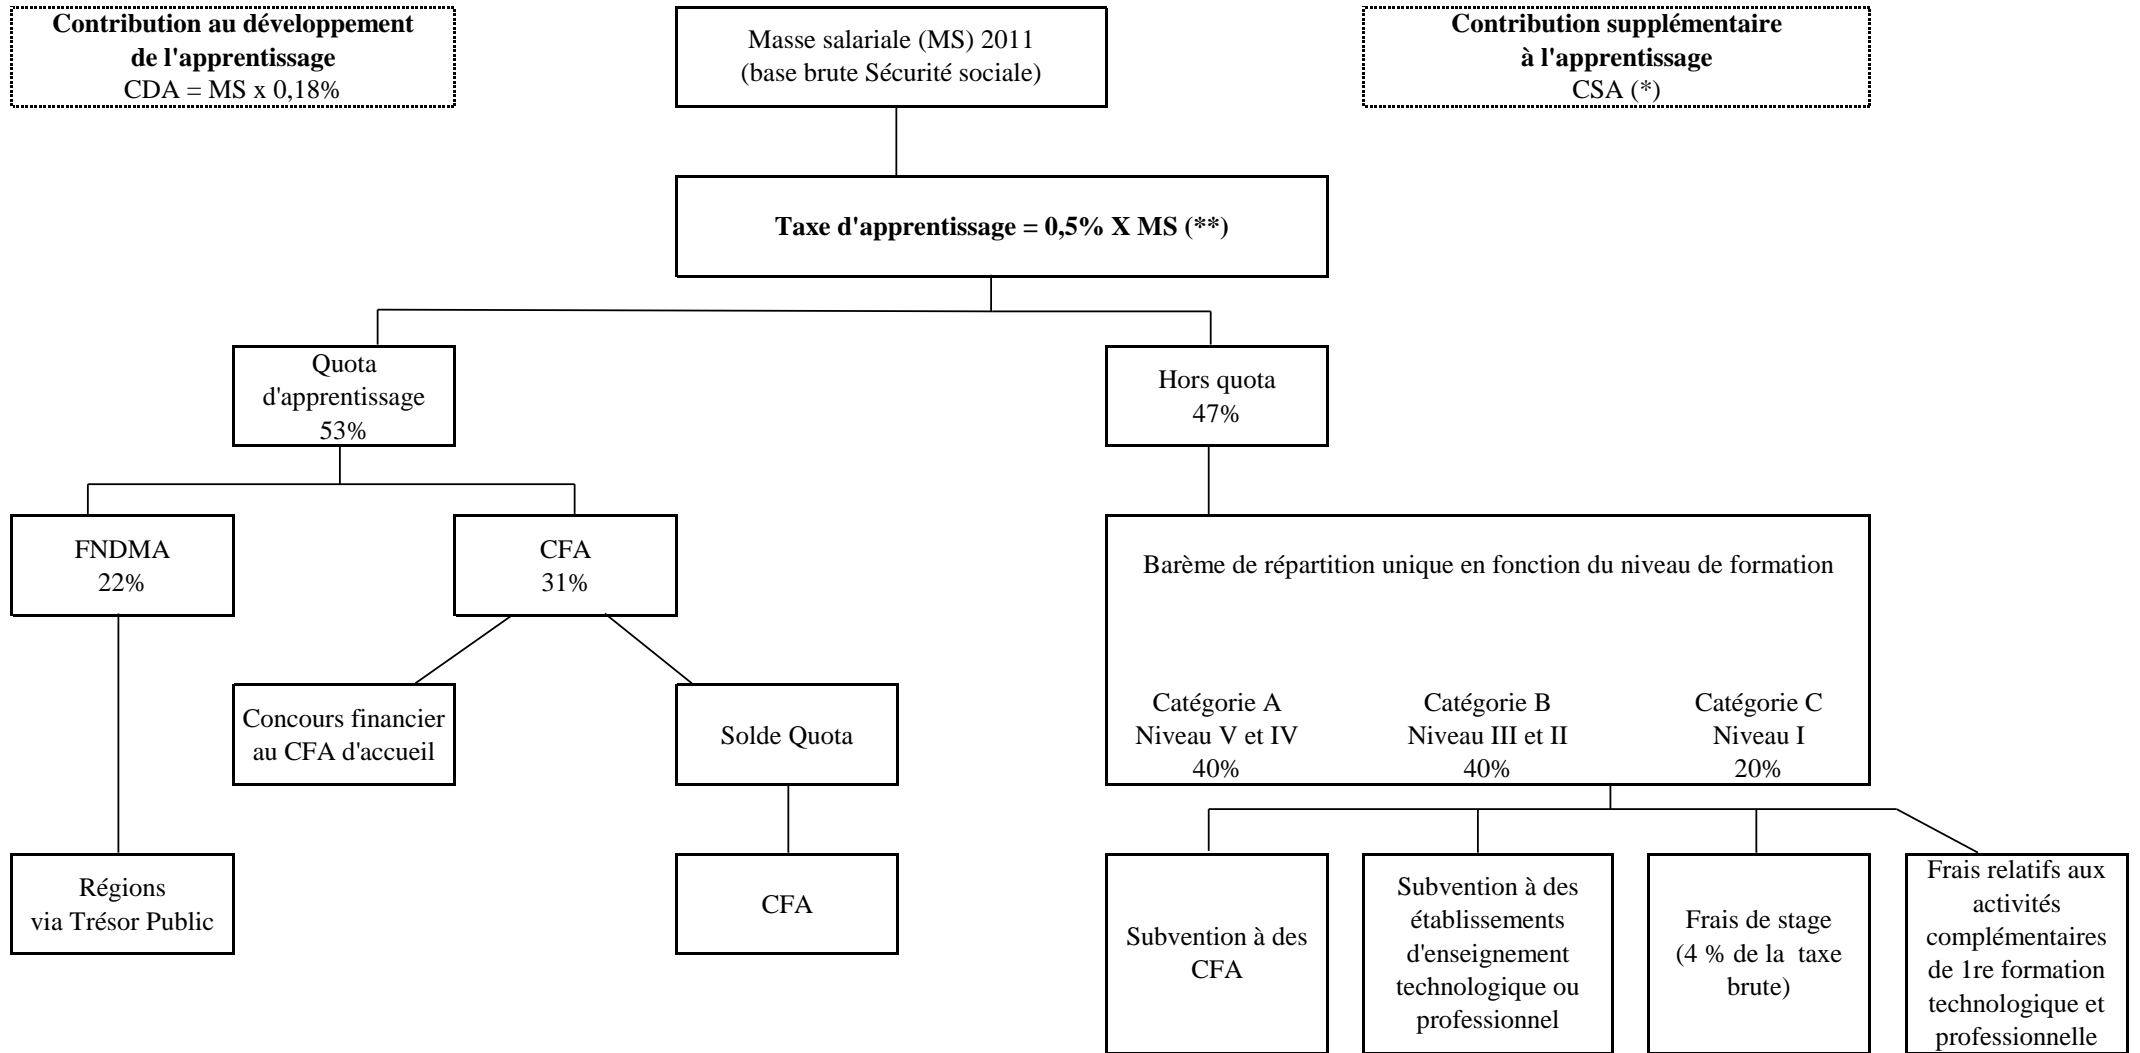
**Contribution au développement de l'apprentissage**
CDA = MS x 0,18%

Masse salariale (MS) 2011
(base brute Sécurité sociale)

**Contribution supplémentaire à l'apprentissage**
CSA (*)

**Taxe d'apprentissage = 0,5% X MS (**)**

Quota d'apprentissage
53%

Hors quota
47%

FNDMA
22%

CFA
31%

Barème de répartition unique en fonction du niveau de formation

Concours financier au CFA d'accueil

Solde Quota

Catégorie A
Niveau V et IV
40%

Catégorie B
Niveau III et II
40%

Catégorie C
Niveau I
20%

Régions
via Trésor Public

CFA

Subvention à des CFA

Subvention à des établissements d'enseignement technologique ou professionnel

Frais de stage
(4 % de la taxe brute)

Frais relatifs aux activités complémentaires de 1re formation technologique et professionnelle